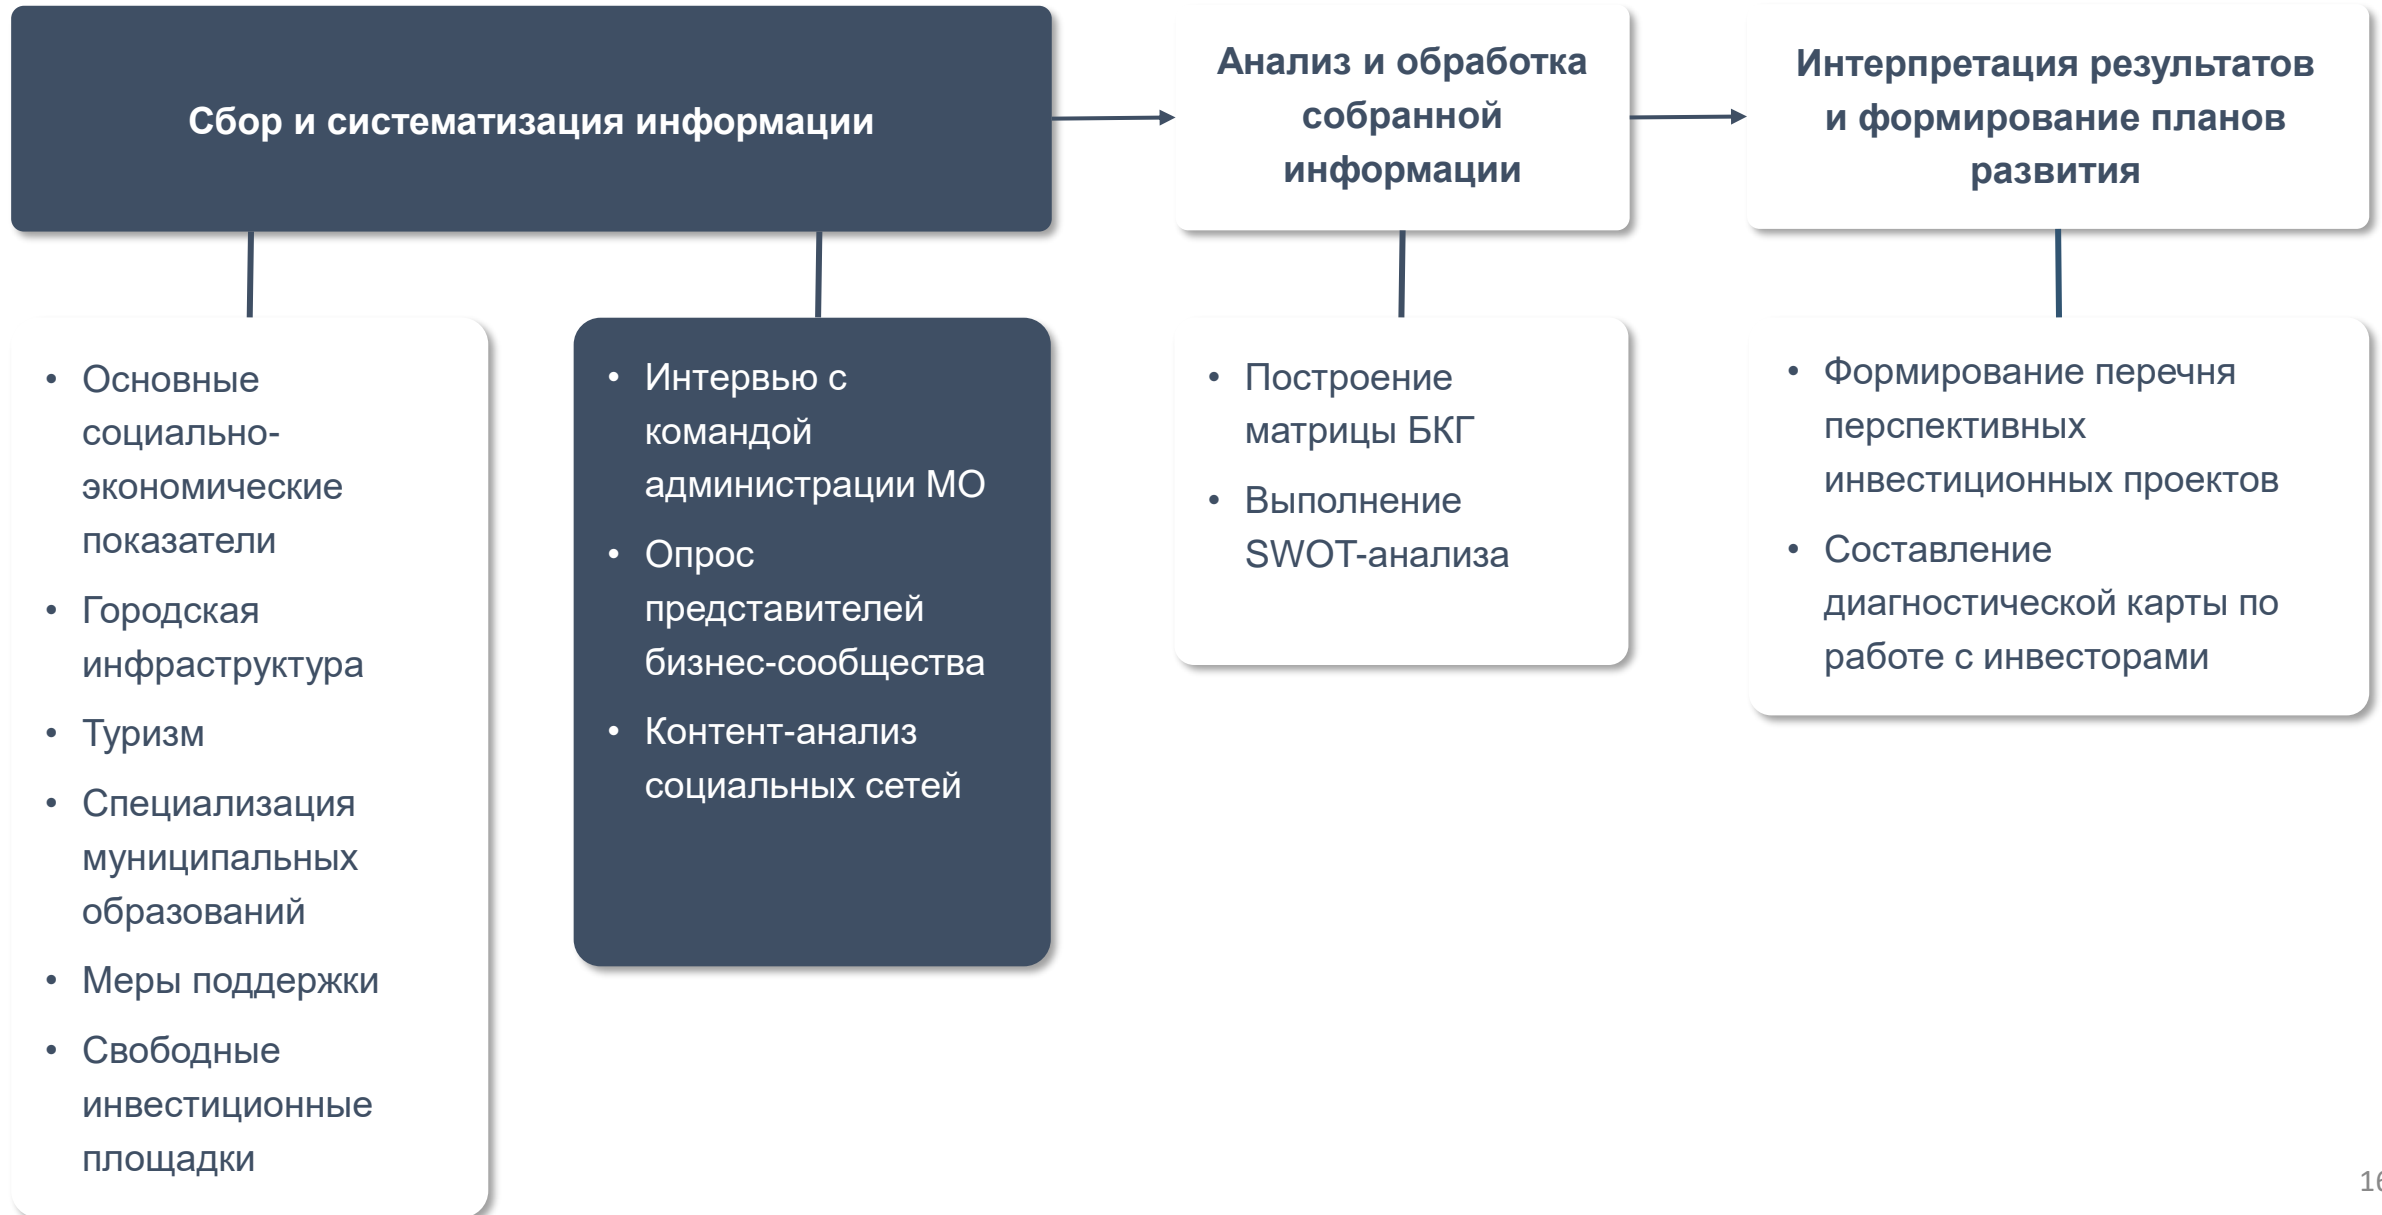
Сбор и систематизация информации

Анализ и обработка собранной информации

Интерпретация результатов и формирование планов развития

• Основные социально-экономические показатели
• Городская инфраструктура
• Туризм
• Специализация муниципальных образований
• Меры поддержки
• Свободные инвестиционные площадки

• Интервью с командой администрации МО
• Опрос представителей бизнес-сообщества
• Контент-анализ социальных сетей

• Построение матрицы БКГ
• Выполнение SWOT-анализа

• Формирование перечня перспективных инвестиционных проектов
• Составление диагностической карты по работе с инвесторами

1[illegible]